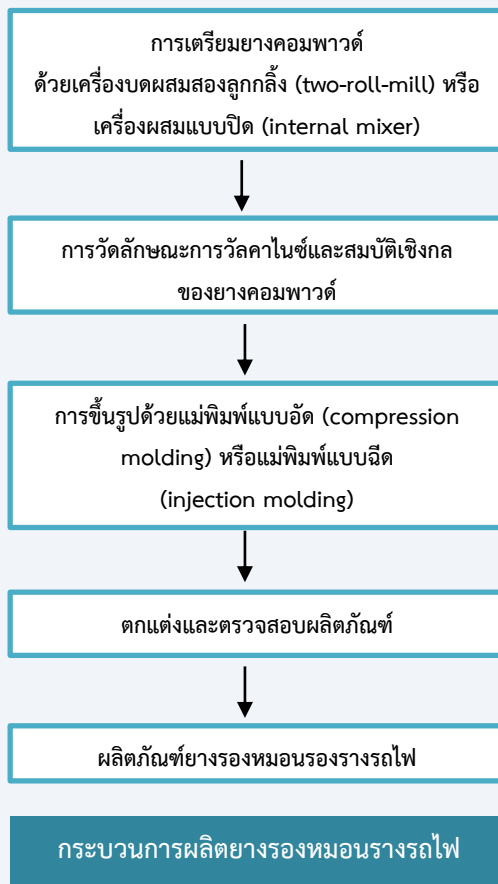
การเตรียมยางคอมพาวด์ ด้วยเครื่องบดผสมสองลูกกลิ้ง (two-roll-mill) หรือเครื่องผสมแบบปิด (internal mixer)

การวัดลักษณะการวัลคาไนซ์และสมบัติเชิงกลของยางคอมพาวด์

การขึ้นรูปด้วยแม่พิมพ์แบบอัด (compression molding) หรือแม่พิมพ์แบบฉีด (injection molding)

ตกแต่งและตรวจสอบผลิตภัณฑ์

ผลิตภัณฑ์ยางรองหมอนรองรางรถไฟ

กระบวนการผลิตยางรองหมอนรางรถไฟ